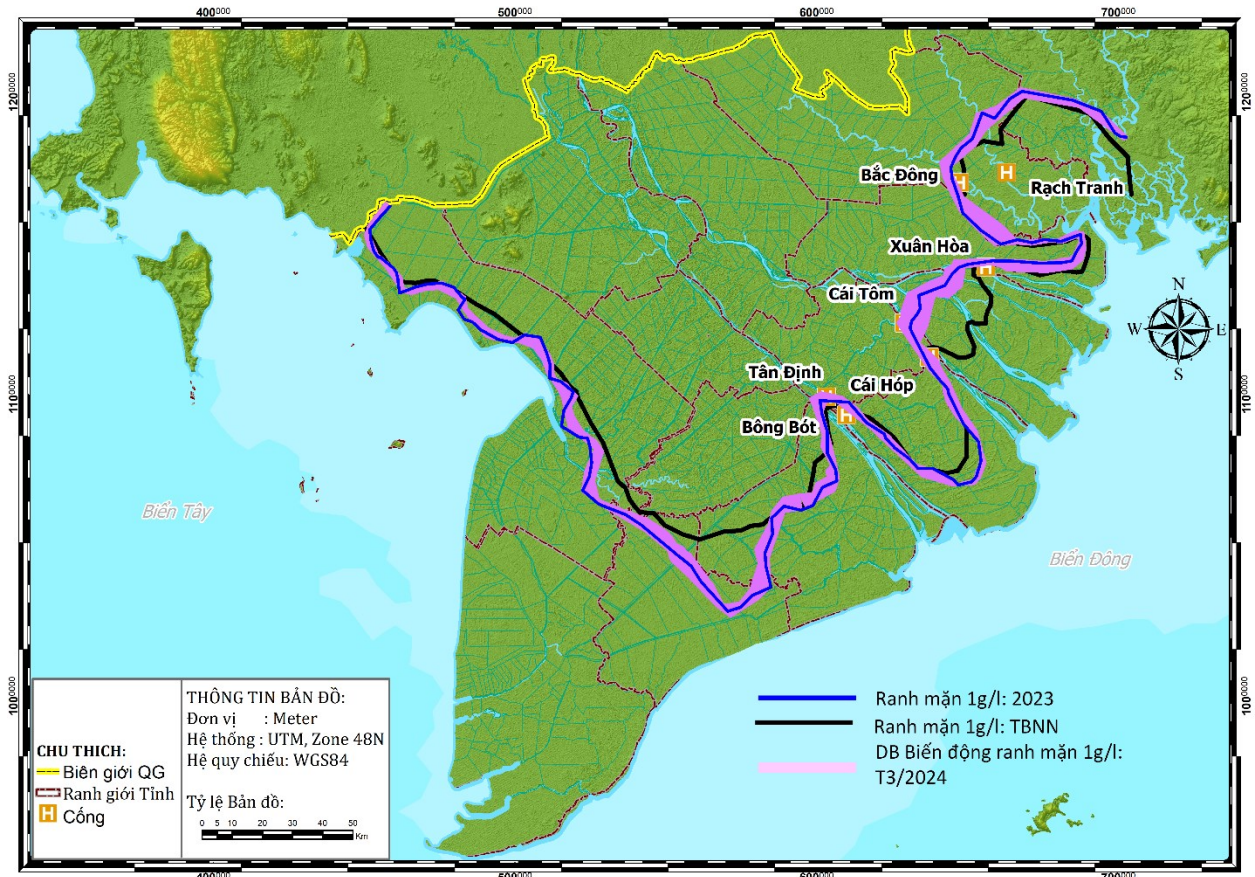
400000 500000 600000 700000

1200000 1200000

Bắc Đông
Rạch Tranh
Xuân Hòa
Cái Tôm
Tân Định
Cái Hóp
Bông Bót

N
W E
S

1100000 1100000

Biển Tây
Biển Đông

1000000 1000000

Ranh mặn 1g/l: 2023
Ranh mặn 1g/l: TBNN
DB Biến động ranh mặn 1g/l: T3/2024

CHU THICH:
Biên giới QG
Ranh giới Tỉnh
H Cống

THÔNG TIN BẢN ĐỒ:
Đơn vị : Meter
Hệ thống : UTM, Zone 48N
Hệ quy chiếu: WGS84

Tỷ lệ Bản đồ:
0 5 10 20 30 40 50 Km

400000 500000 600000 700000